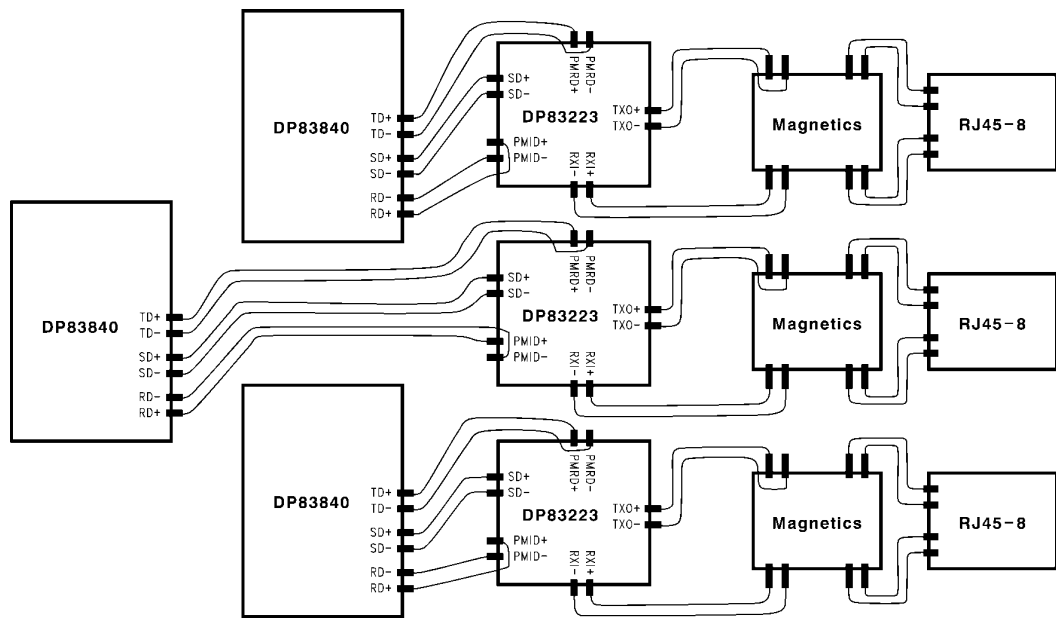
DP83840
TD+
TD-
SD+
SD-
RD-
RD+

PMRD-
PMRD+
SD+
SD-
DP83223
PMID+
PMID-
TXO+
TXO-
RXI-
RXI+

Magnetics

RJ45-8

DP83840
TD+
TD-
SD+
SD-
RD-
RD+

PMRD-
PMRD+
SD+
SD-
DP83223
PMID+
PMID-
TXO+
TXO-
RXI-
RXI+

Magnetics

RJ45-8

DP83840
TD+
TD-
SD+
SD-
RD-
RD+

PMRD-
PMRD+
SD+
SD-
DP83223
PMID+
PMID-
TXO+
TXO-
RXI-
RXI+

Magnetics

RJ45-8